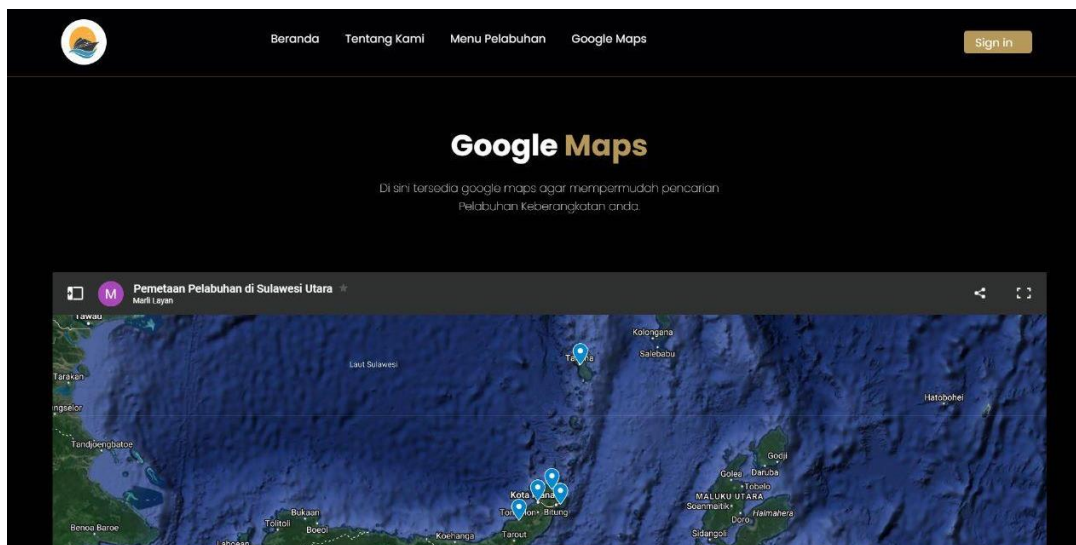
Beranda Tentang Kami Menu Pelabuhan Google Maps

Sign in

Google Maps

Di sini tersedia google maps agar mempermudah pencarian Pelabuhan Keberangkatan anda.

M Pemetaan Pelabuhan di Sulawesi Utara
Marli Layan

Tawau
Kolongana
Salebabu
Laut Sulawesi
Tarakan
ngselor
Hatobohei
Tandjoengbatoe
Godi
Galela Daruba
Tobelo
Kota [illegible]
MALUKU UTARA
Soanmaitik
Halmahera
Toli Bitung
Doro
Benoa Baroe
Bukaan
Toltoli
Boeol
Koehanga
Tarout
Sidangoli
Laboean